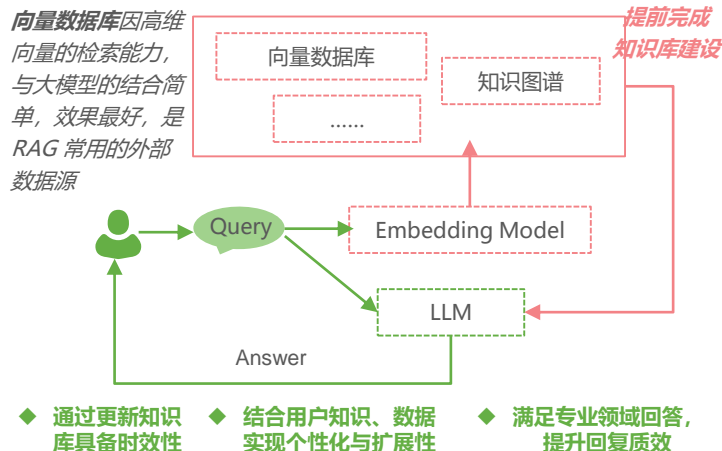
**向量数据库**因高维向量的检索能力，与大模型的结合简单，效果最好，是 RAG 常用的外部数据源

提前完成知识库建设

向量数据库

知识图谱

......

Query

Embedding Model

LLM

Answer

◆ 通过更新知识库具备时效性

◆ 结合用户知识、数据实现个性化与扩展性

◆ 满足专业领域回答，提升回复质效